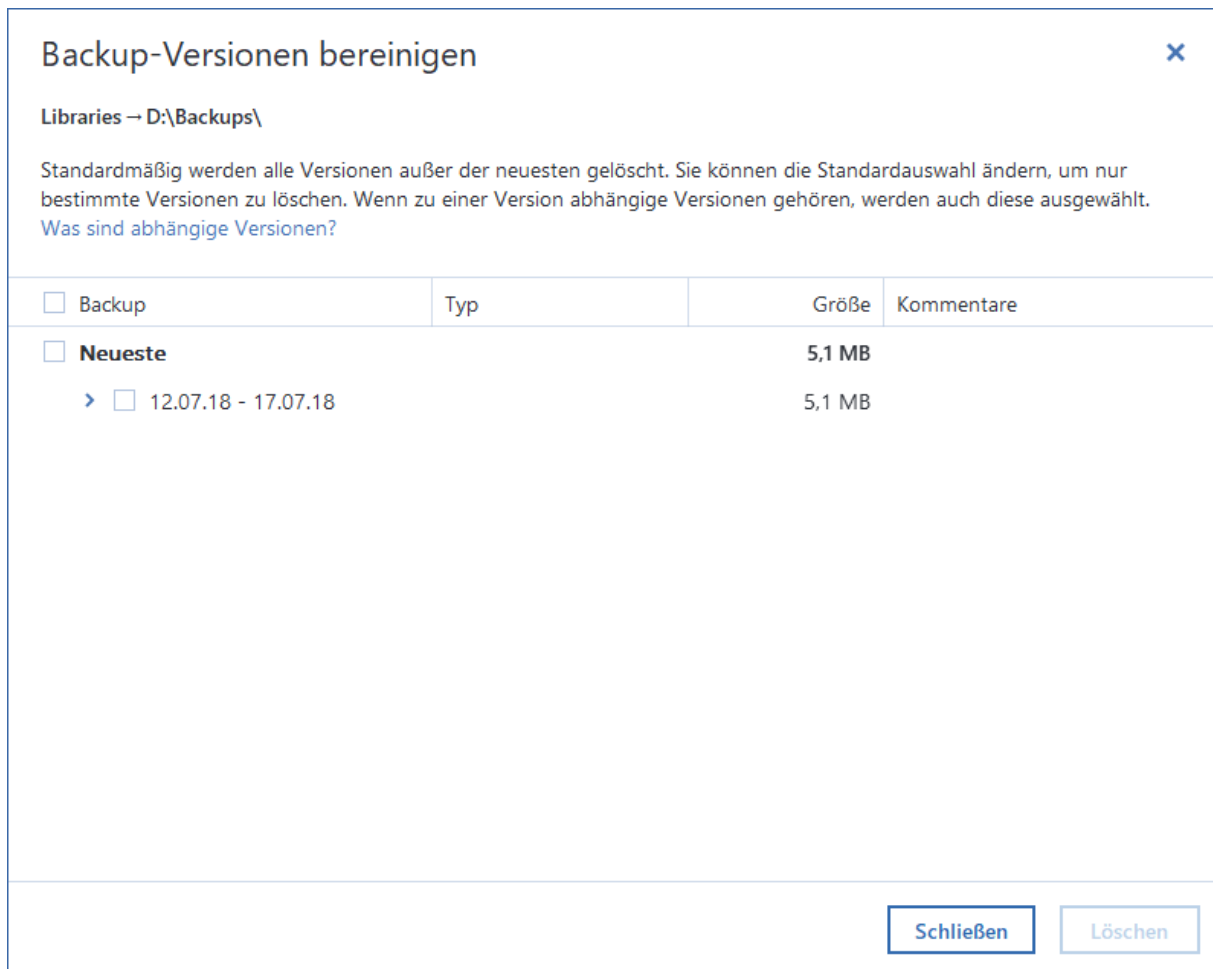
Backup-Versionen bereinigen

×

Libraries → D:\Backups\

Standardmäßig werden alle Versionen außer der neuesten gelöscht. Sie können die Standardauswahl ändern, um nur bestimmte Versionen zu löschen. Wenn zu einer Version abhängige Versionen gehören, werden auch diese ausgewählt.
Was sind abhängige Versionen?

| Backup | Typ | Größe | Kommentare |
|---|---|---|---|
| **Neueste** | | **5,1 MB** | |
| › 12.07.18 - 17.07.18 | | 5,1 MB | |

Schließen

Löschen